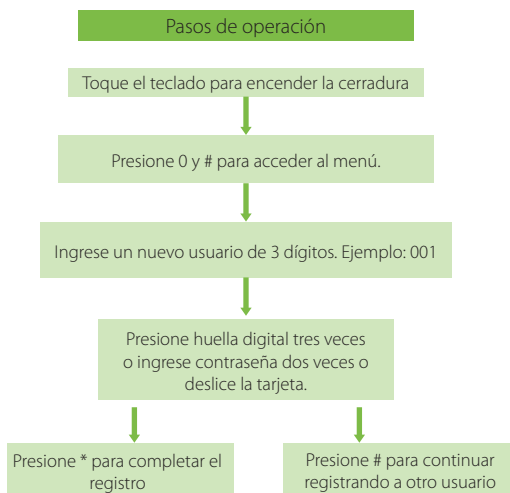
Pasos de operación

Toque el teclado para encender la cerradura

Presione 0 y # para acceder al menú.

Ingrese un nuevo usuario de 3 dígitos. Ejemplo: 001

Presione huella digital tres veces o ingrese contraseña dos veces o deslice la tarjeta.

Presione * para completar el registro

Presione # para continuar registrando a otro usuario